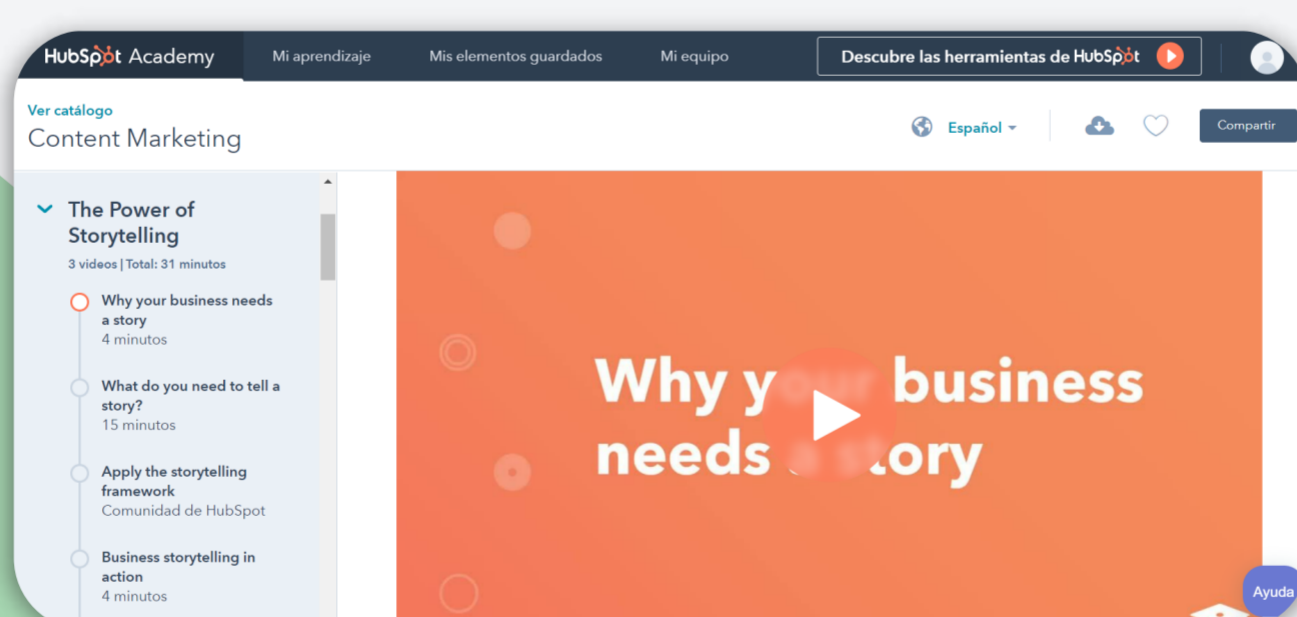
HubSpot Academy Mi aprendizaje Mis elementos guardados Mi equipo Descubre las herramientas de HubSpot

Ver catálogo
Content Marketing

Español

Compartir

The Power of Storytelling
3 videos | Total: 31 minutos

Why your business needs a story
4 minutos

What do you need to tell a story?
15 minutos

Apply the storytelling framework
Comunidad de HubSpot

Business storytelling in action
4 minutos

Why y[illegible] business needs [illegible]tory

Ayuda